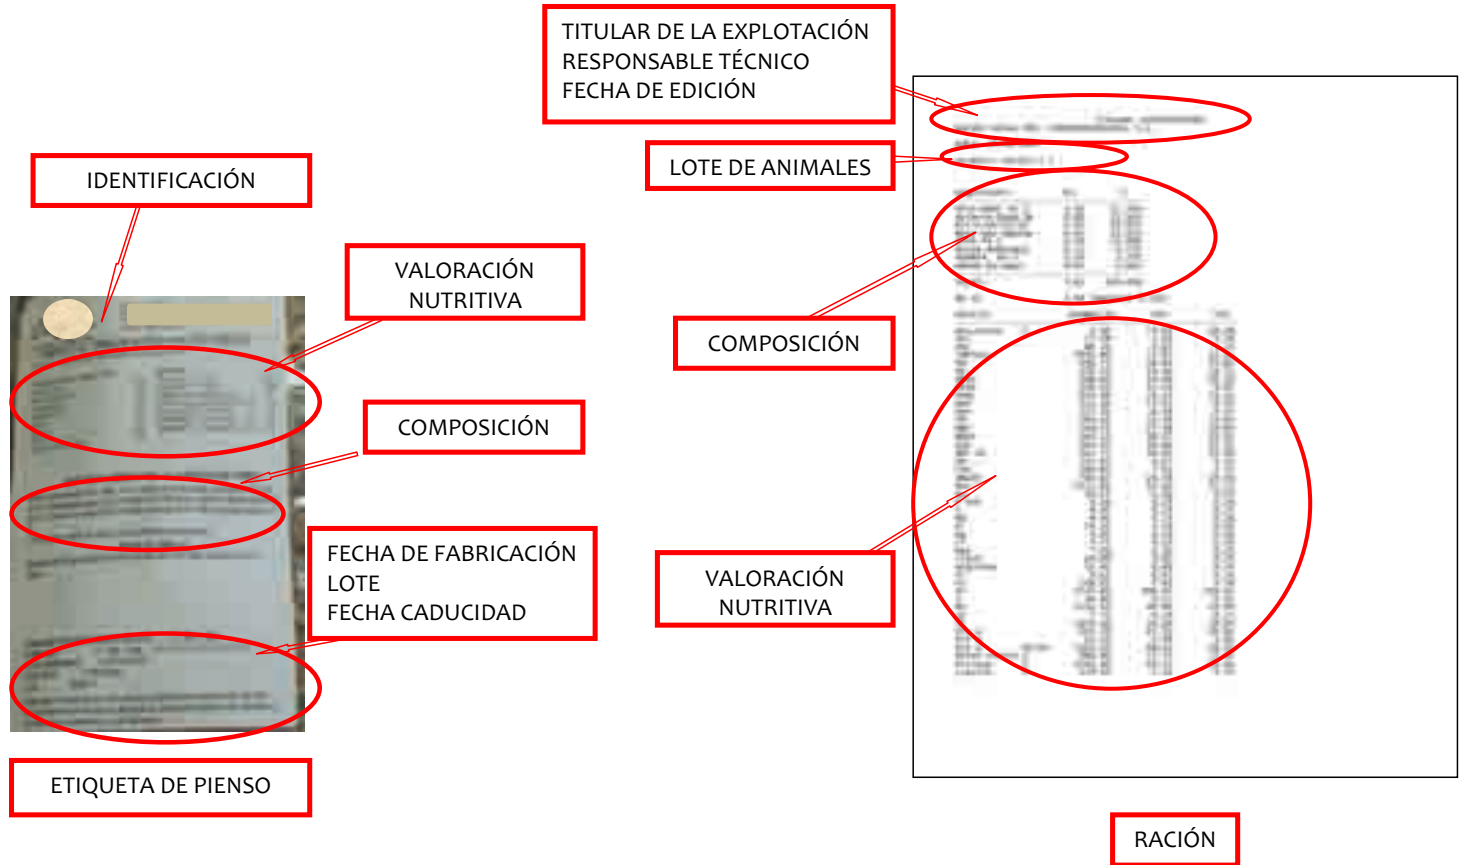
TITULAR DE LA EXPLOTACIÓN
RESPONSABLE TÉCNICO
FECHA DE EDICIÓN

IDENTIFICACIÓN

LOTE DE ANIMALES

VALORACIÓN NUTRITIVA

COMPOSICIÓN

COMPOSICIÓN

FECHA DE FABRICACIÓN
LOTE
FECHA CADUCIDAD

VALORACIÓN NUTRITIVA

ETIQUETA DE PIENSO

RACIÓN